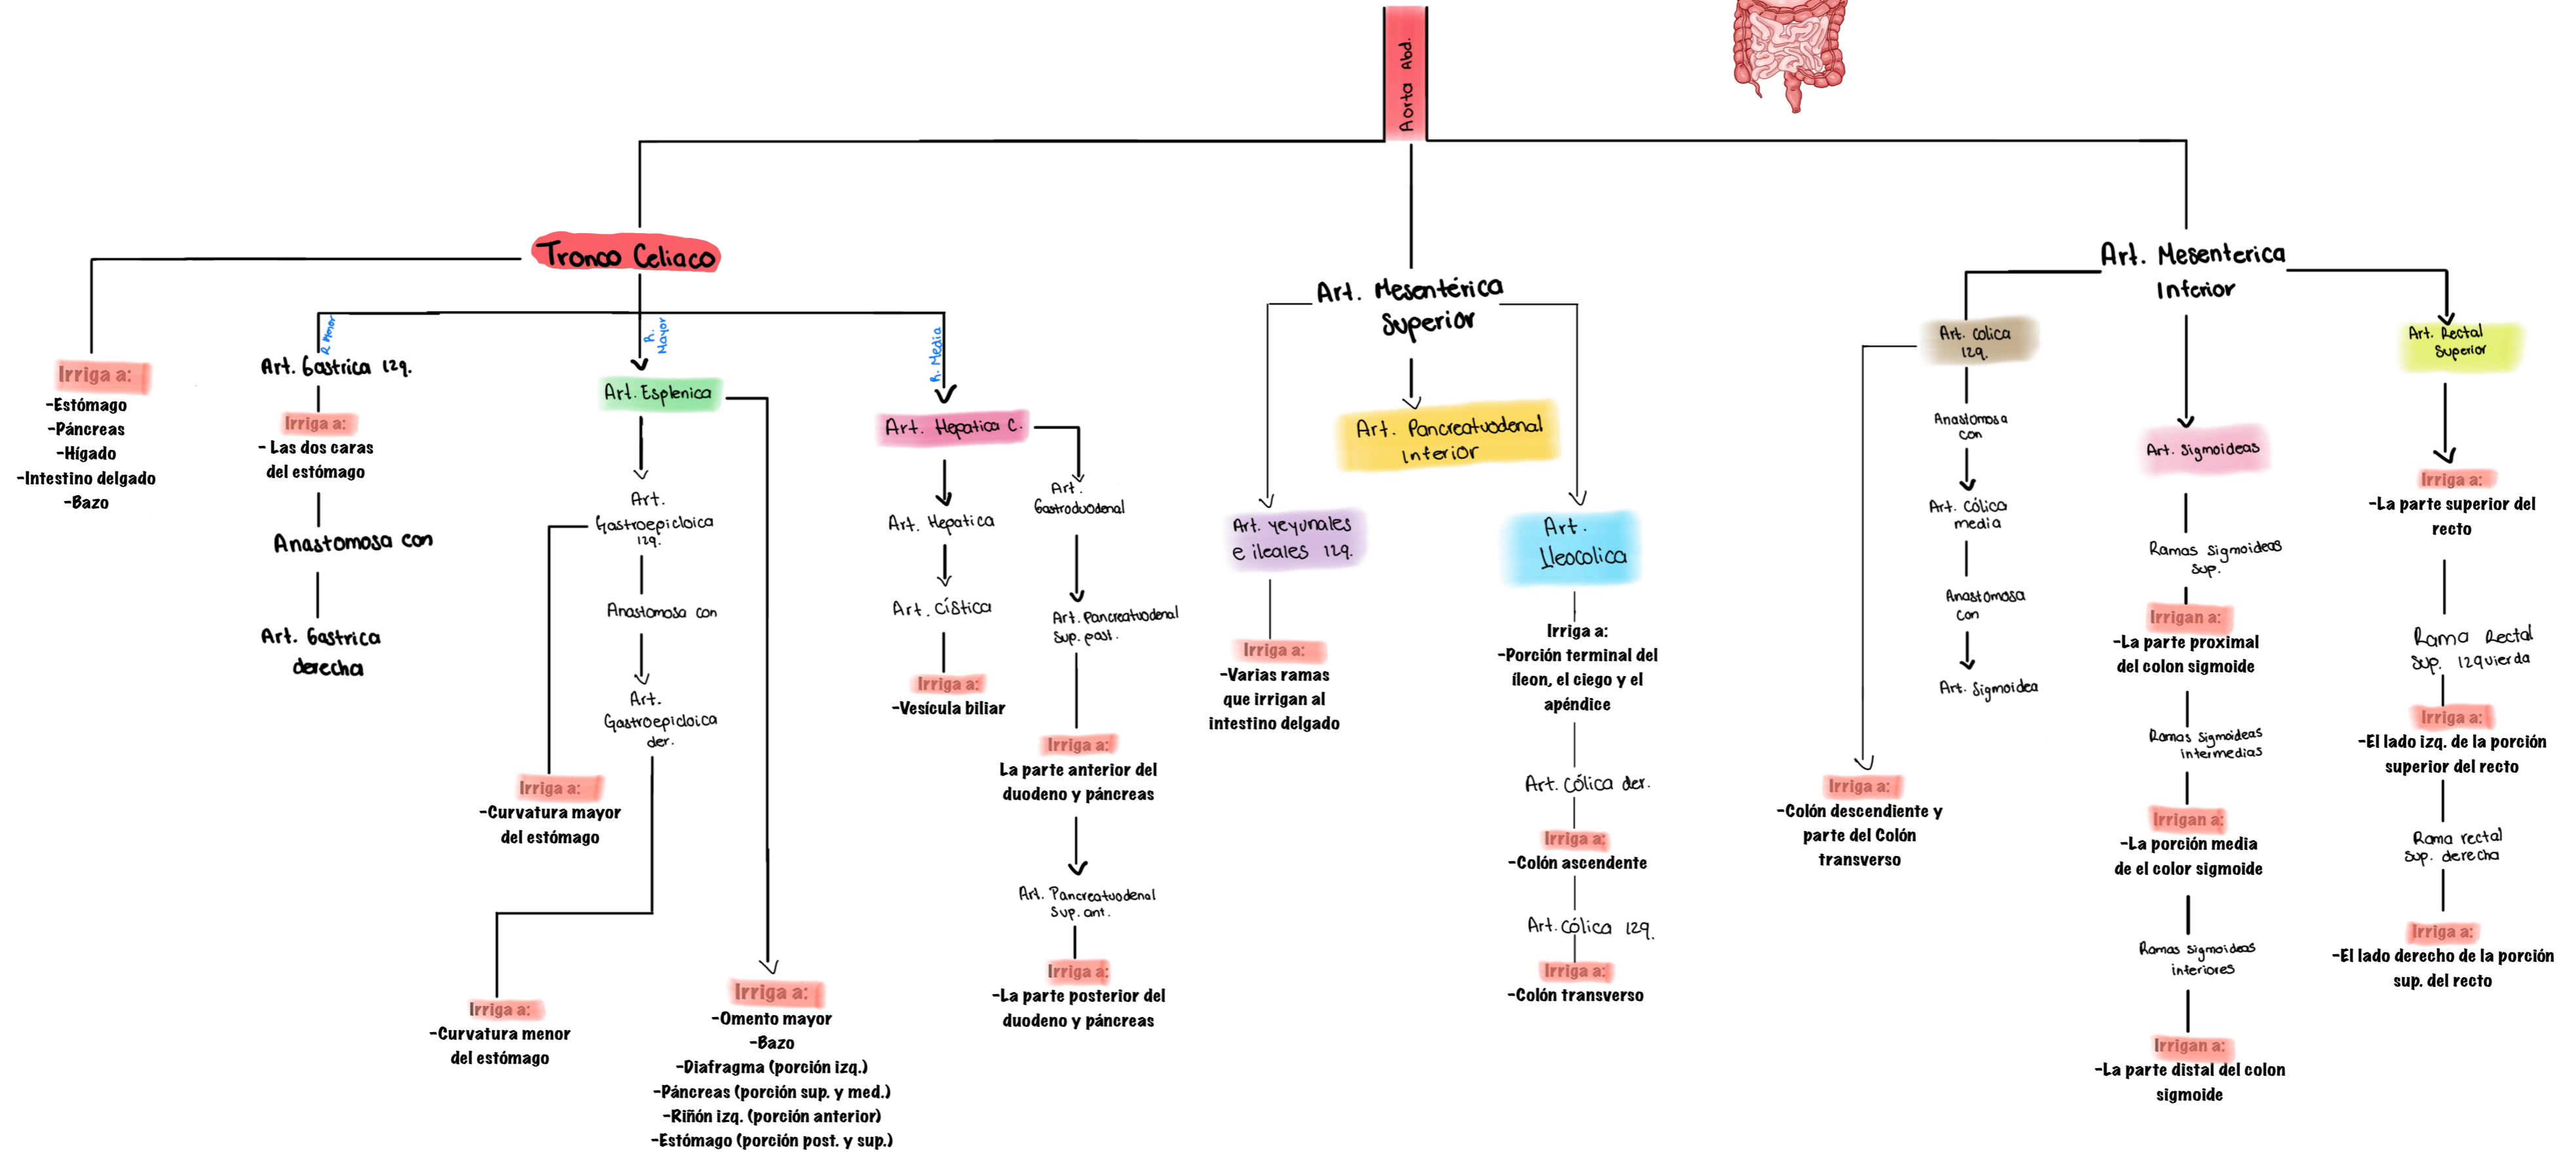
Aorta Abd.

Tronco Celiaco

Irriga a:
-Estómago
-Páncreas
-Hígado
-Intestino delgado
-Bazo

R. Menor
Art. Gastrica Izq.
Irriga a:
- Las dos caras del estómago
Anastomosa con
Art. Gastrica derecha

R. Mayor
Art. Esplenica
Art. Gastroepiploica Izq.
Anastomosa con
Art. Gastroepiploica der.
Irriga a:
-Curvatura mayor del estómago
Irriga a:
-Curvatura menor del estómago
Irriga a:
-Omento mayor
-Bazo
-Diafragma (porción izq.)
-Páncreas (porción sup. y med.)
-Riñón izq. (porción anterior)
-Estómago (porción post. y sup.)

R. Media
Art. Hepatica C.
Art. Hepatica
Art. Cística
Irriga a:
-Vesícula biliar
Art. Gastroduodenal
Art. Pancreatuodenal Sup. post.
Irriga a:
La parte anterior del duodeno y páncreas
Art. Pancreatuodenal Sup. ant.
Irriga a:
-La parte posterior del duodeno y páncreas

Art. Mesentérica Superior
Art. Pancreatuodenal Inferior
Art. yeyunales e ileales Izq.
Irriga a:
-Varias ramas que irrigan al intestino delgado
Art. Ileocolica
Irriga a:
-Porción terminal del íleon, el ciego y el apéndice
Art. Cólica der.
Irriga a:
-Colón ascendente
Art. Cólica Izq.
Irriga a:
-Colón transverso

Art. Mesenterica Inferior
Art. Colica Izq.
Anastomosa con
Art. Cólica media
Anastomosa con
Art. Sigmoidea
Irriga a:
-Colón descendiente y parte del Colón transverso
Art. Sigmoideas
Ramas sigmoideas sup.
Irrigan a:
-La parte proximal del colon sigmoide
Ramas Sigmoideas intermedias
Irrigan a:
-La porción media de el color sigmoide
Ramas sigmoideas inferiores
Irrigan a:
-La parte distal del colon sigmoide
Art. Rectal Superior
Irriga a:
-La parte superior del recto
Rama Rectal Sup. Izquierda
Irriga a:
-El lado izq. de la porción superior del recto
Rama rectal Sup. derecha
Irriga a:
-El lado derecho de la porción sup. del recto